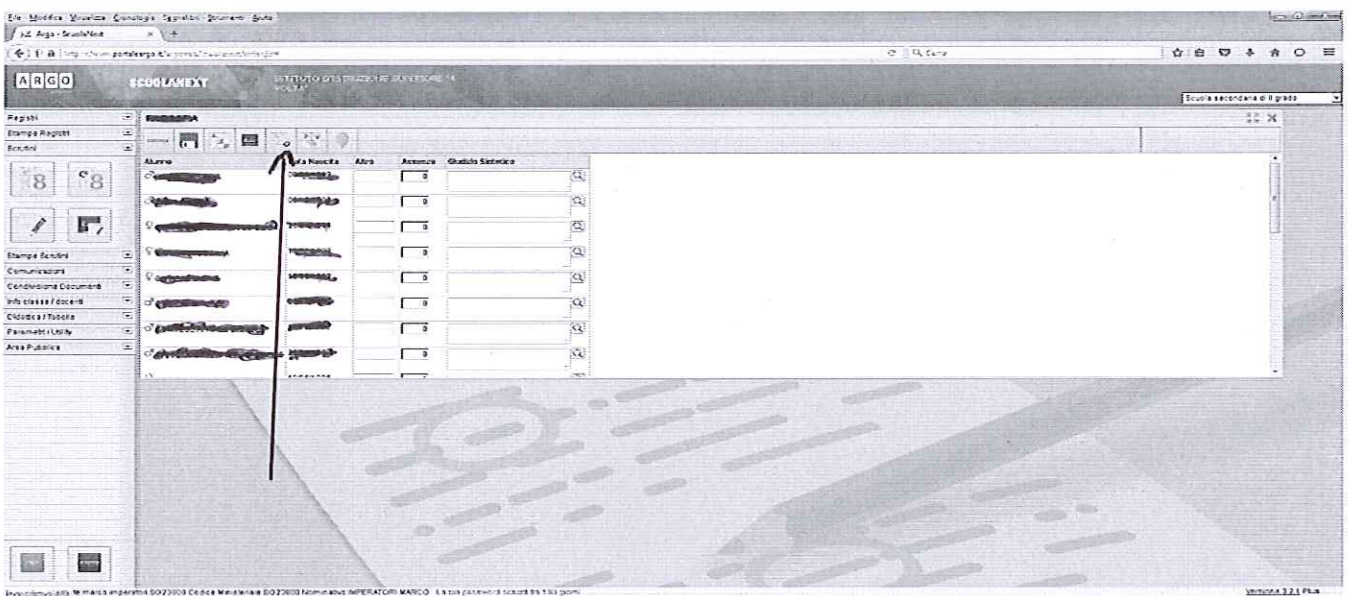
File Modifica Visualizza Cronologia Segnalibri Strumenti Aiuto

Argo - ScuolaNext

portaleargo.it

Cerca

ARGO

SCUOLANEXT

ISTITUTO D'ISTRUZIONE SUPERIORE "A. VOLTA"

Scuola secondaria di II grado

Registri

Stampa Registri

Scrutini

Stampa Scrutini

Comunicazioni

Condivisione Documenti

Info classe / docenti

Didattica / Tabelle

Parametri Utility

Area Pubblica

RIEPILOGA

| Alunno | Data Nascita | Altro | Assenze | Giudizio Sintetico |
|---|---|---|---|---|
| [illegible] | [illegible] | | 0 | |
| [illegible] | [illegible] | | 0 | |
| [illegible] | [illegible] | | 0 | |
| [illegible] | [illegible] | | 0 | |
| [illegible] | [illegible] | | 0 | |
| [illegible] | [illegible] | | 0 | |
| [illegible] | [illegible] | | 0 | |
| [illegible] | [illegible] | | 0 | |

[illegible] Codice Ministeriale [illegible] Nominativo IMPERATORI MARCO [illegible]

Versione 3.2.1 Plus